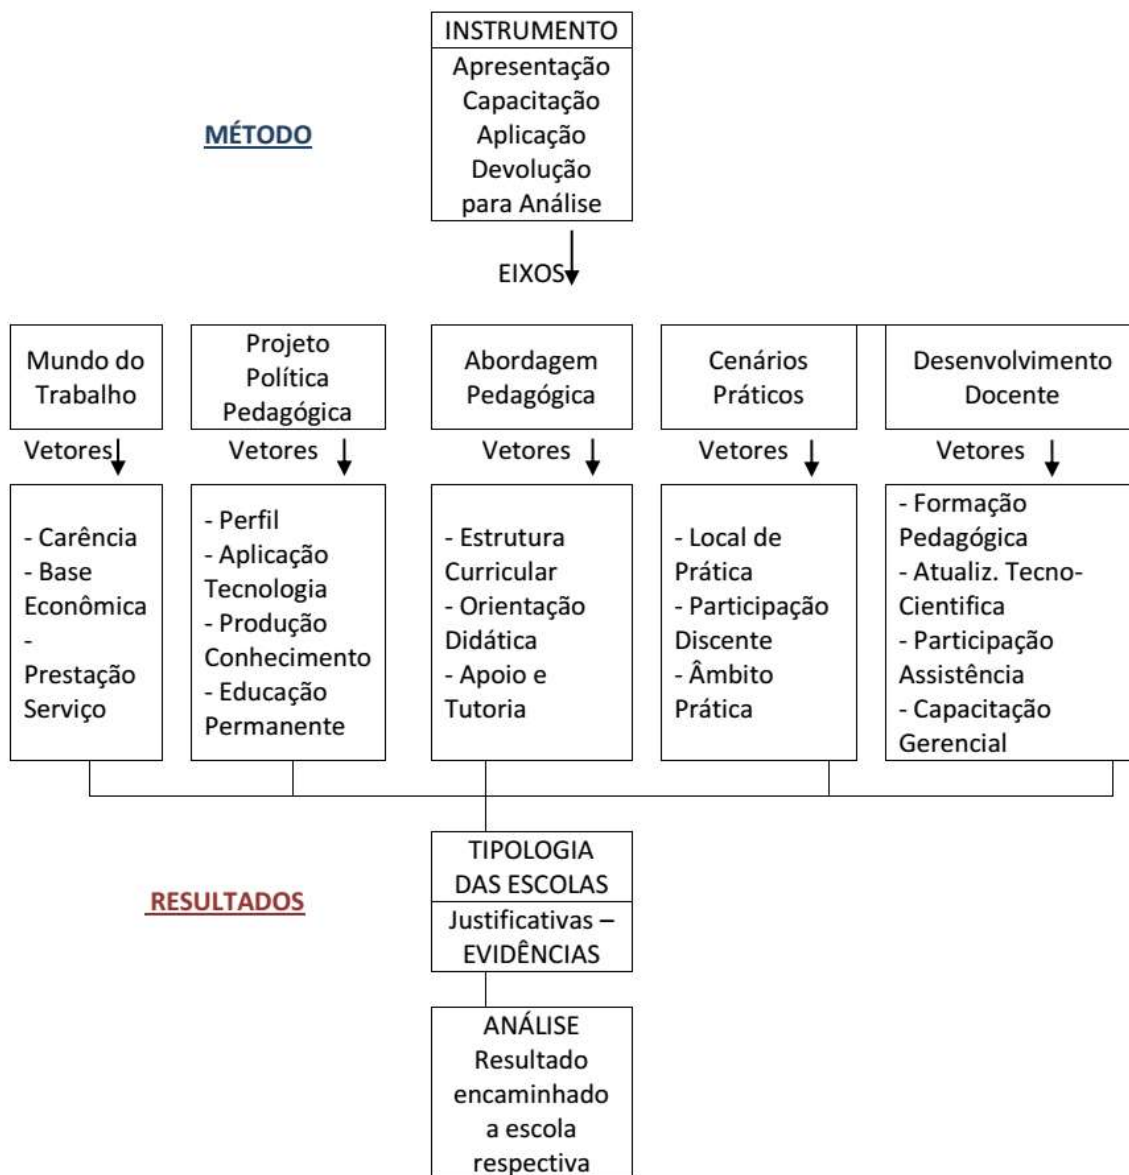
INSTRUMENTO
Apresentação
Capacitação
Aplicação
Devolução
para Análise

MÉTODO

EIXOS

Mundo do Trabalho

Vetores

- Carência
- Base Econômica
-
Prestação Serviço

Projeto Política Pedagógica

Vetores

- Perfil
- Aplicação Tecnologia
- Produção Conhecimento
- Educação Permanente

Abordagem Pedagógica

Vetores

- Estrutura Curricular
- Orientação Didática
- Apoio e Tutoria

Cenários Práticos

Vetores

- Local de Prática
- Participação Discente
- Âmbito Prática

Desenvolvimento Docente

Vetores

- Formação Pedagógica
- Atualiz. Tecno-Cientifica
- Participação Assistência
- Capacitação Gerencial

RESULTADOS

TIPOLOGIA DAS ESCOLAS
Justificativas – EVIDÊNCIAS

ANÁLISE
Resultado encaminhado a escola respectiva